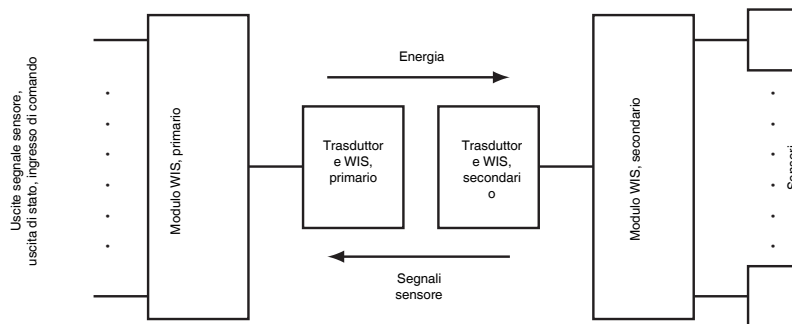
Uscite segnale sensore, uscita di stato, ingresso di comando

Modulo WIS, primario

Energia

Trasduttor e WIS, primario

Trasduttor e WIS, secondari o

Segnali sensore

Modulo WIS, secondario

Sensori